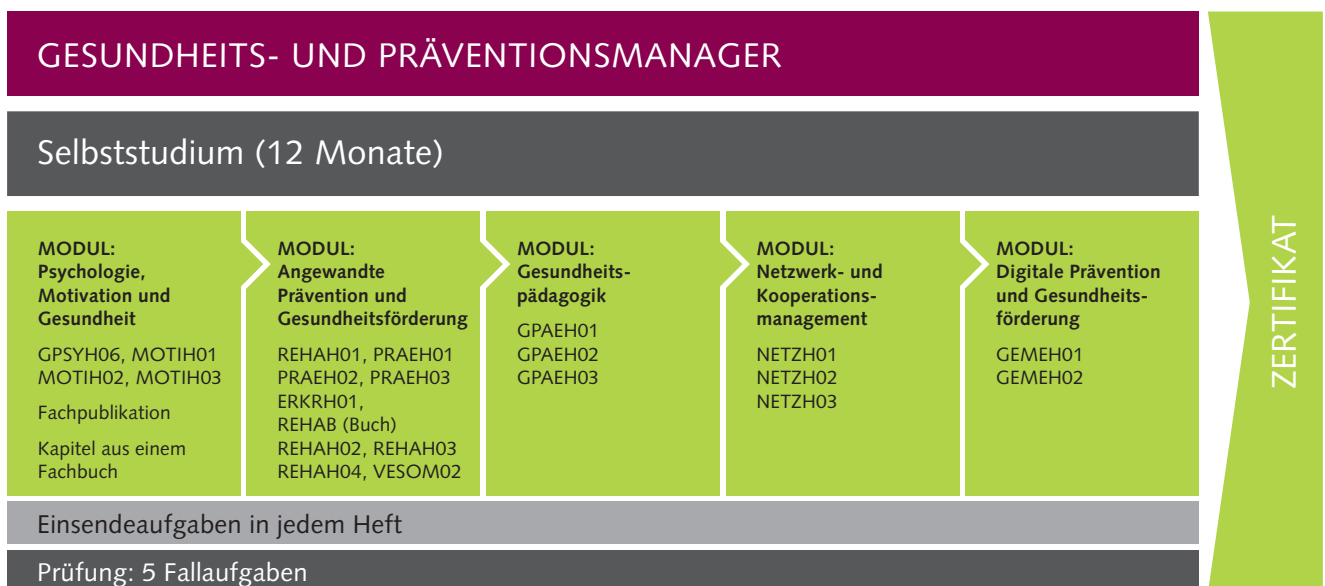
GESUNDHEITS- UND PRÄVENTIONSMANAGER

Selbststudium (12 Monate)

MODUL: Psychologie, Motivation und Gesundheit

GPSYH06, MOTIH01 MOTIH02, MOTIH03

Fachpublikation

Kapitel aus einem Fachbuch

MODUL: Angewandte Prävention und Gesundheitsförderung

REHAH01, PRAEH01 PRAEH02, PRAEH03 ERKRH01, REHAB (Buch) REHAH02, REHAH03 REHAH04, VESOM02

MODUL: Gesundheitspädagogik

GPAEH01 GPAEH02 GPAEH03

MODUL: Netzwerk- und Kooperationsmanagement

NETZH01 NETZH02 NETZH03

MODUL: Digitale Prävention und Gesundheitsförderung

GEMEH01 GEMEH02

ZERTIFIKAT

Einsendeaufgaben in jedem Heft

Prüfung: 5 Fallaufgaben